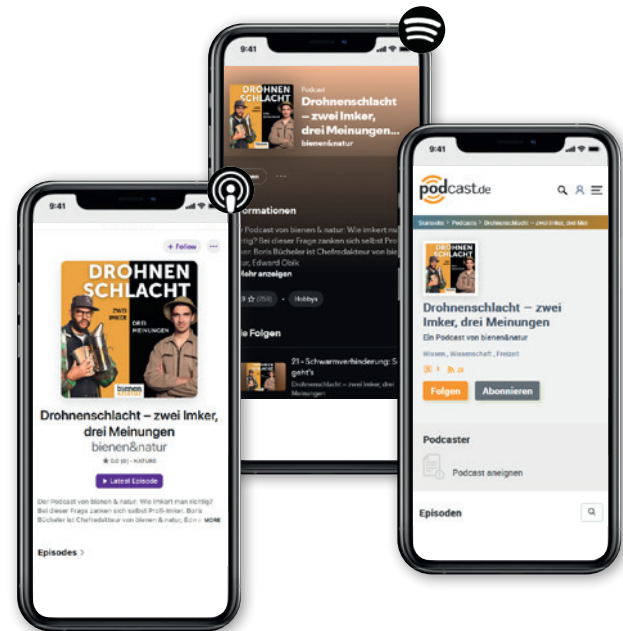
9:41

DROHNEN SCHLACHT

Podcast

Drohnenschlacht – zwei Imker, drei Meinungen...

bienen&natur

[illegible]en ···

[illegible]ormationen

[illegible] Podcast von bienen & natur: Wie imkert ma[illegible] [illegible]? Bei dieser Frage zanken sich selbst Prof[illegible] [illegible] Boris Bücheler ist Chefredakteur von bie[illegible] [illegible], Edward Obik

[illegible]ehr anzeigen

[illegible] (268) · Hobbys

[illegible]e Folgen

21 • Schwarmverhinderung: S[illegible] geht's

Drohnenschlacht – zwei Imker, drei Meinungen

9:41

+ Follow ···

DROHNEN SCHLACHT

ZWEI IMKER DREI MEINUNGEN

bienen&natur

Drohnenschlacht – zwei Imker, drei Meinungen

bienen&natur

★ 5.0 (6) · NATURE

▶ Latest Episode

Der Podcast von bienen & natur: Wie imkert man richtig? Bei dieser Frage zanken sich selbst Profi-Imker. Boris Bücheler ist Chefredakteur von bienen & natur, Edw... MORE

Episodes >

9:41

podcast.de

Startseite > Podcasts > Drohnenschlacht – zwei Imker, drei Mei

Drohnenschlacht – zwei Imker, drei Meinungen

Ein Podcast von bienen&natur

Wissen, Wissenschaft, Freizeit

Folgen Abonnieren

Podcaster

Podcast aneignen

Episoden